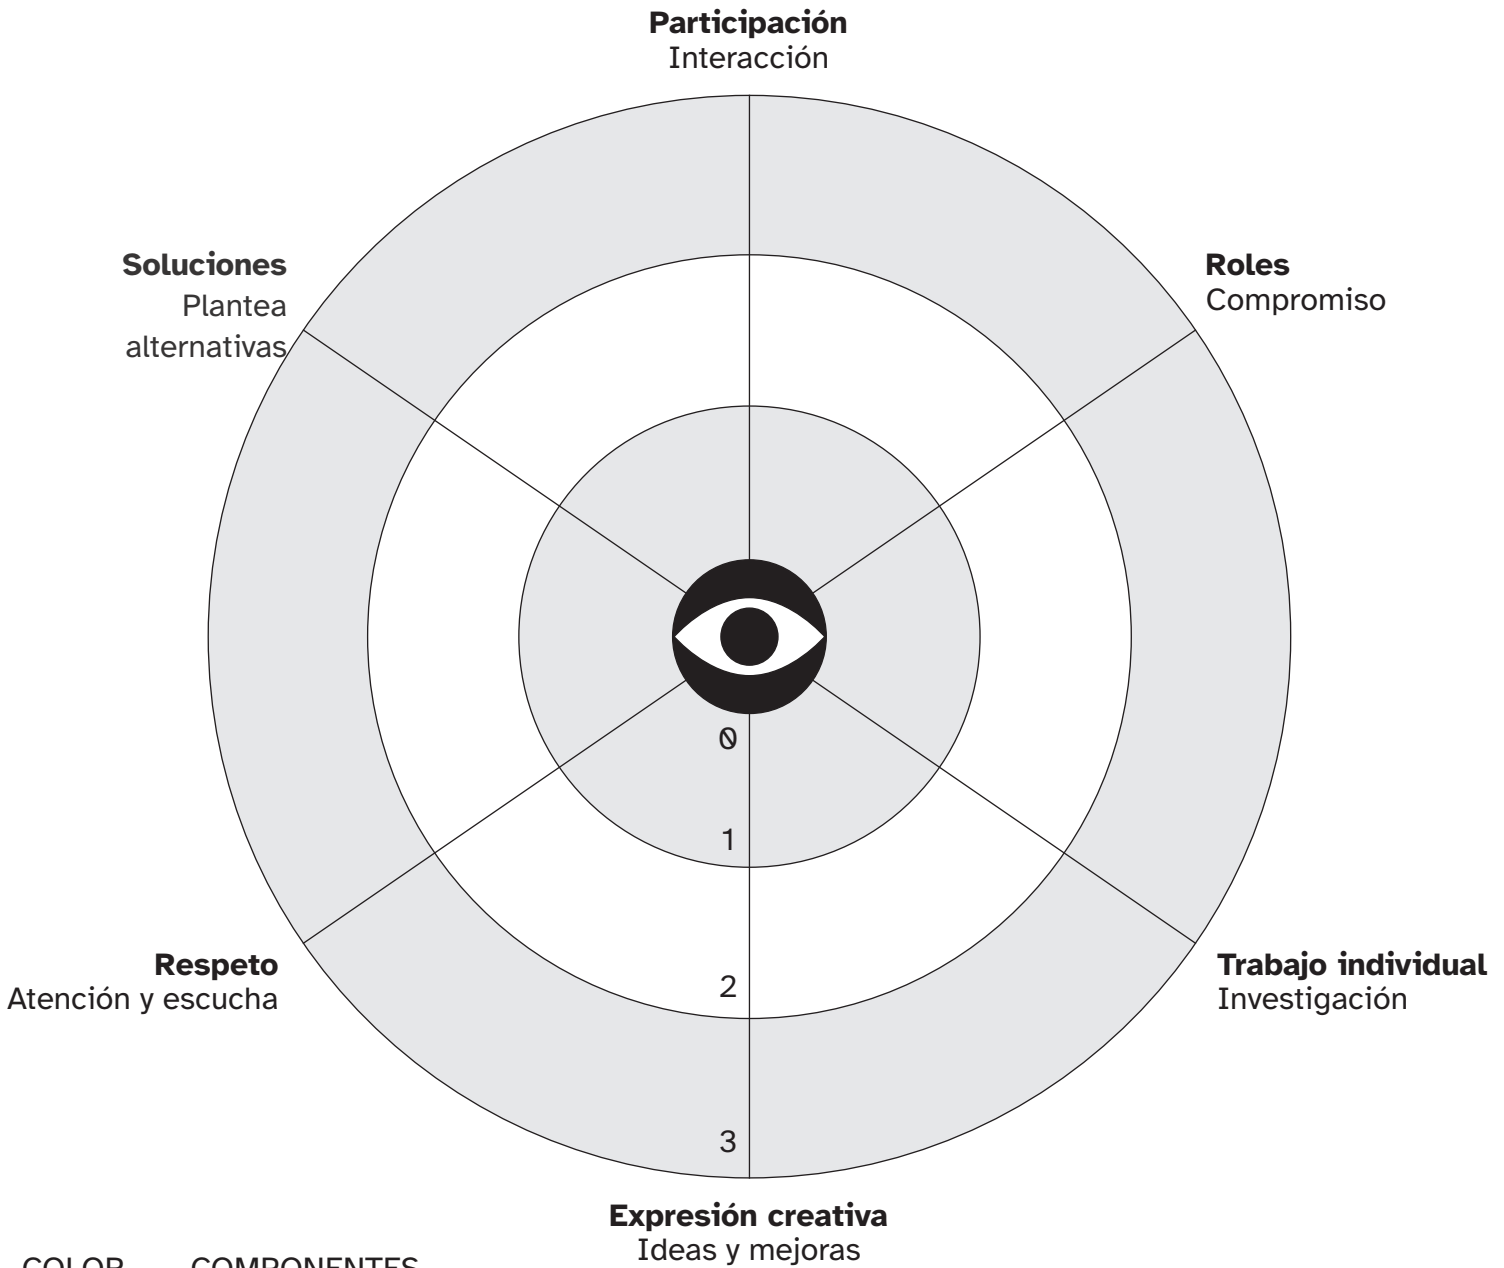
**Participación**
Interacción

**Soluciones**
Plantea alternativas

**Roles**
Compromiso

0

1

2

3

**Respeto**
Atención y escucha

**Trabajo individual**
Investigación

**Expresión creativa**
Ideas y mejoras

COLOR COMPONENTES